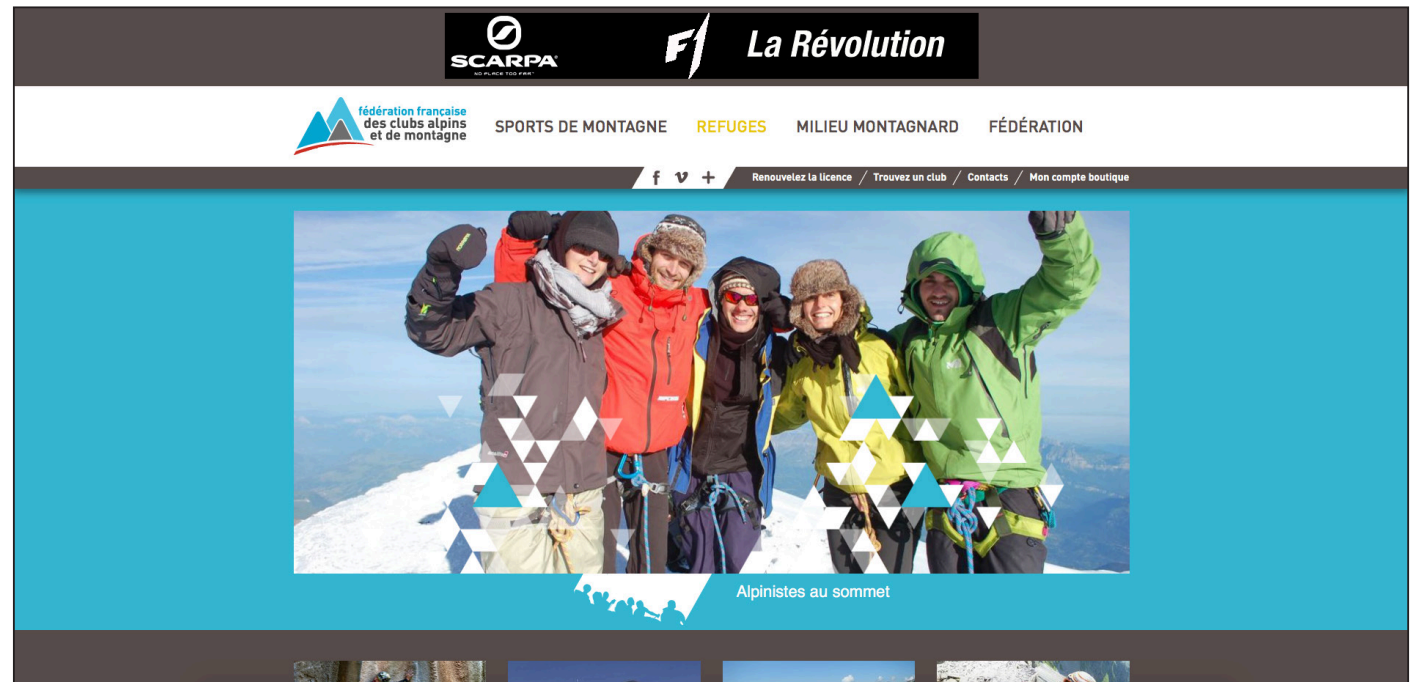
SCARPA
NO PLACE TOO FAR
F1 La Révolution

fédération française des clubs alpins et de montagne

SPORTS DE MONTAGNE
REFUGES
MILIEU MONTAGNARD
FÉDÉRATION

f v +
Renouvelez la licence / Trouvez un club / Contacts / Mon compte boutique

Alpinistes au sommet